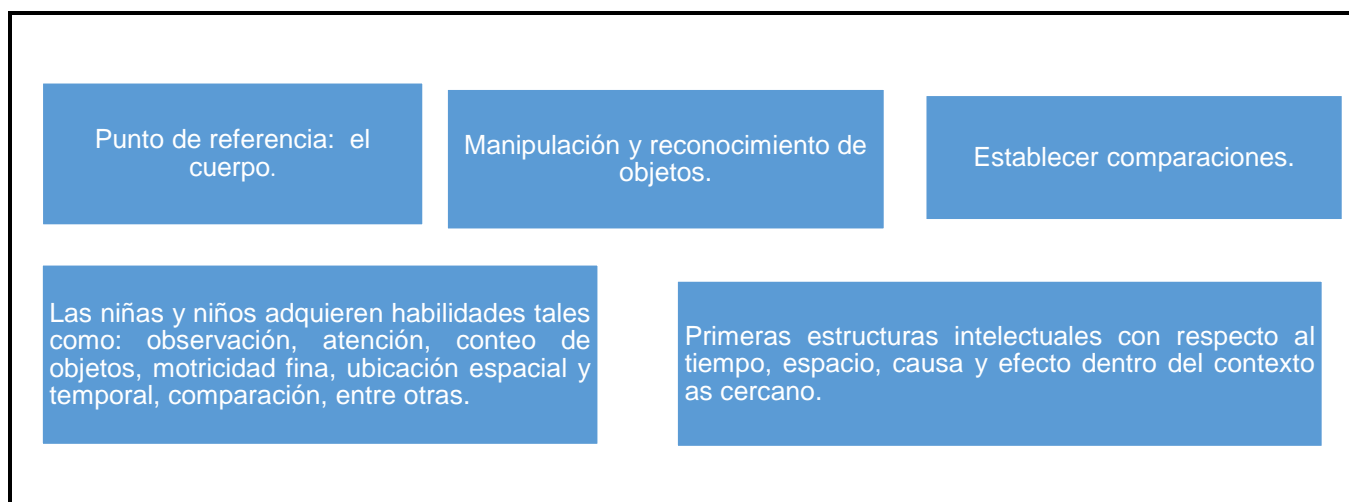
Punto de referencia:  el cuerpo.

Manipulación y reconocimiento de objetos.

Establecer comparaciones.

Las niñas y niños adquieren habilidades tales como: observación, atención, conteo de objetos, motricidad fina, ubicación espacial y temporal, comparación, entre otras.

Primeras estructuras intelectuales con respecto al tiempo, espacio, causa y efecto dentro del contexto as cercano.